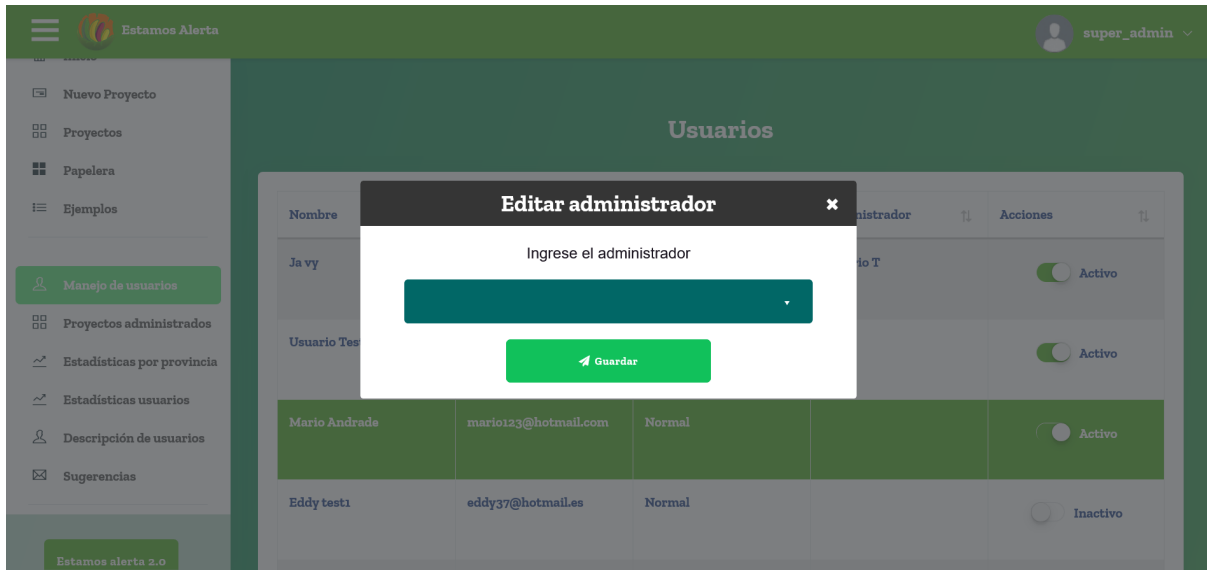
Estamos Alerta

super_admin

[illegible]

Nuevo Proyecto

Proyectos

Papelera

Ejemplos

Manejo de usuarios

Proyectos administrados

Estadísticas por provincia

Estadísticas usuarios

Descripción de usuarios

Sugerencias

Estamos alerta 2.0

Usuarios

| Nombre | | | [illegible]nistrador | Acciones |
|---|---|---|---|---|
| Ja vy | | | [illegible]io T | Activo |
| Usuario Tes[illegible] | | | | Activo |
| Mario Andrade | mario123@hotmail.com | Normal | | Activo |
| Eddy test1 | eddy37@hotmail.es | Normal | | Inactivo |

Editar administrador

Ingrese el administrador

Guardar